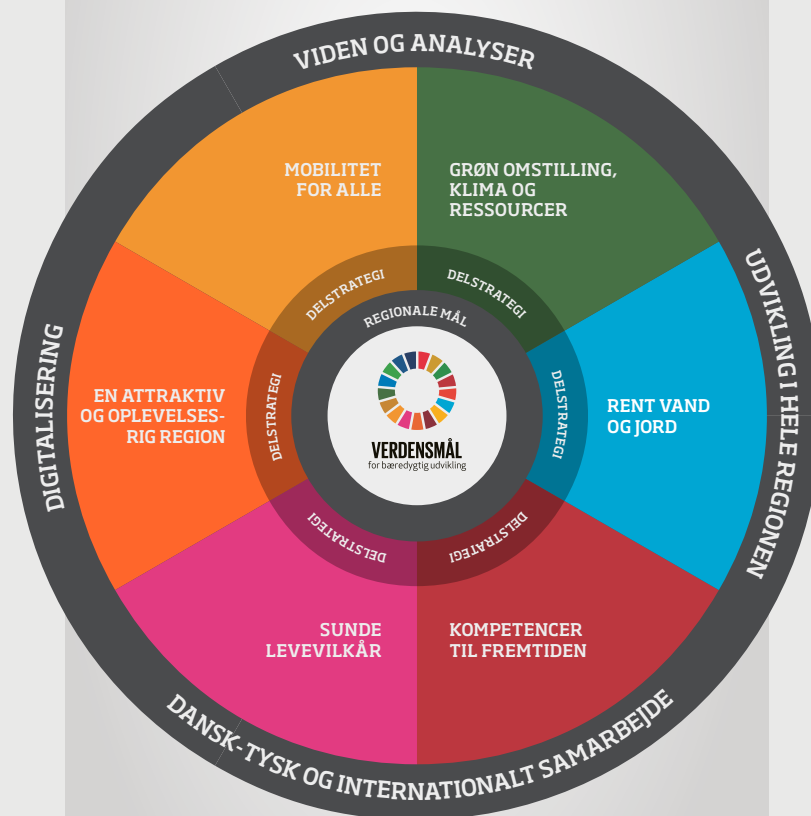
VIDEN OG ANALYSER

UDVIKLING I HELE REGIONEN

DANSK-TYSK OG INTERNATIONALT SAMARBEJDE

DIGITALISERING

MOBILITET FOR ALLE

GRØN OMSTILLING, KLIMA OG RESSOURCER

RENT VAND OG JORD

KOMPETENCER TIL FREMTIDEN

SUNDE LEVEVILKÅR

EN ATTRAKTIV OG OPLEVELSESRIG REGION

DELSTRATEGI

DELSTRATEGI

DELSTRATEGI

DELSTRATEGI

DELSTRATEGI

DELSTRATEGI

REGIONALE MÅL

VERDENSMÅL
for bæredygtig udvikling